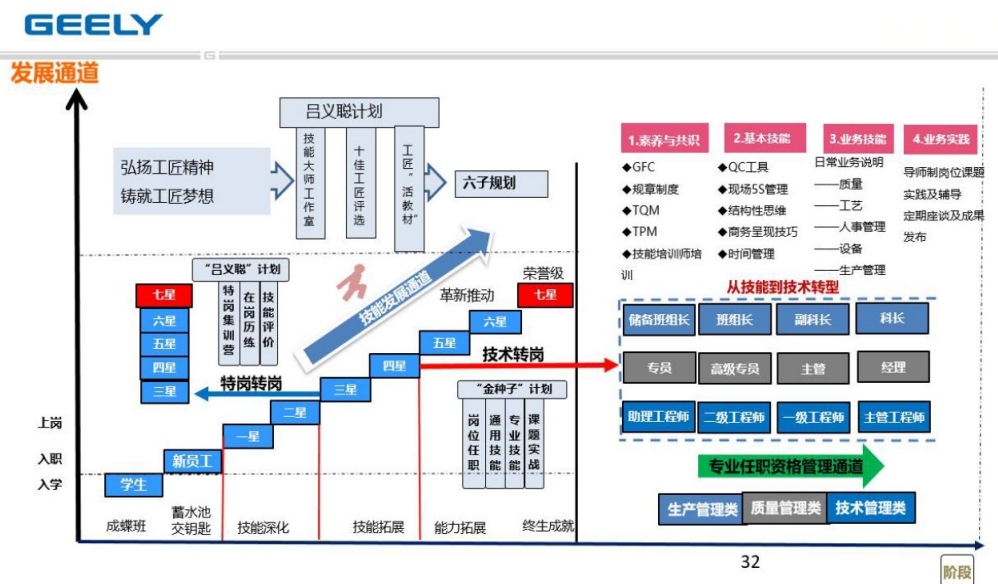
GEELY

发展通道

吕义聪计划

技能大师工作室

十佳工匠评选

工匠"活教材"

弘扬工匠精神
铸就工匠梦想

六子规划

"吕义聪"计划

特岗集训营

在岗历练

技能评价

技能发展通道

荣誉级

革新推动

七星

六星

五星

四星

三星

特岗转岗

七星

六星

五星

四星

三星

二星

一星

新员工

学生

技术转岗

"金种子"计划

岗位任职

通用技能

专业技能

课题实战

上岗

入职

入学

成蝶班

蓄水池
交钥匙

技能深化

技能拓展

能力拓展

终生成就

1.素养与共识
◆GFC
◆规章制度
◆TQM
◆TPM
◆技能培训师培训

2.基本技能
◆QC工具
◆现场5S管理
◆结构性思维
◆商务呈现技巧
◆时间管理

3.业务技能
日常业务说明
——质量
——工艺
——人事管理
——设备
——生产管理

4.业务实践
导师制岗位课题
实践及辅导
定期座谈及成果发布

从技能到技术转型

储备班组长

班组长

副科长

科长

专员

高级专员

主管

经理

助理工程师

二级工程师

一级工程师

主管工程师

专业任职资格管理通道

生产管理类

质量管理类

技术管理类

32

阶段